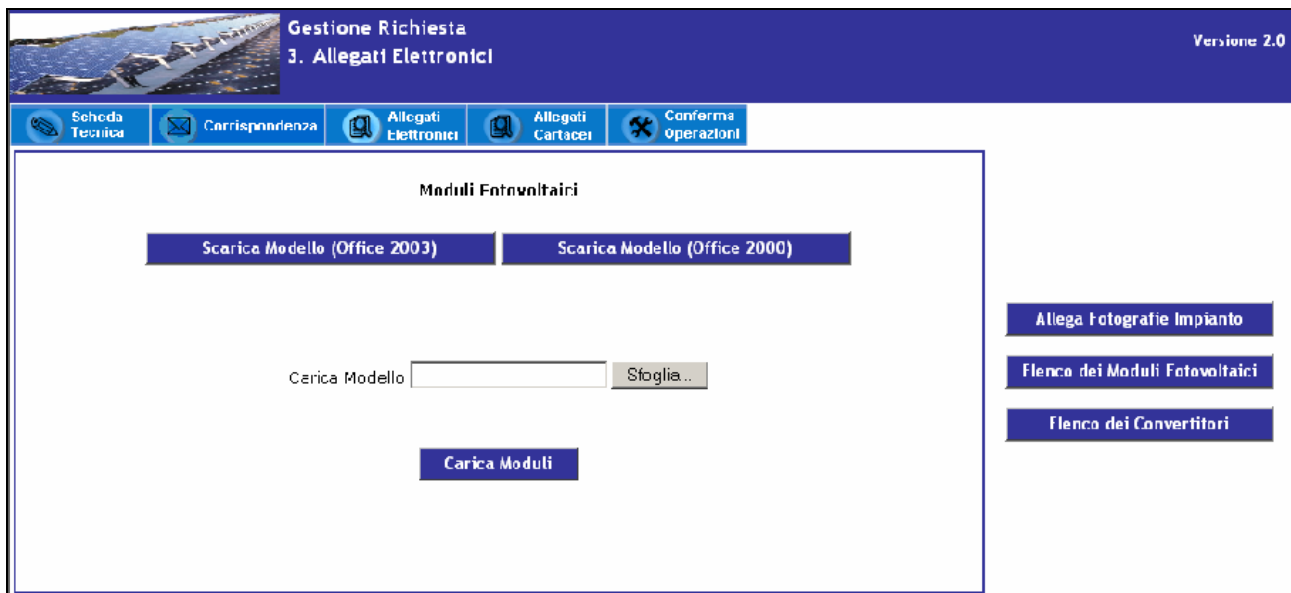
Gestione Richiesta
3. Allegati Elettronici

Versione 2.0

Scheda Tecnica | Corrispondenza | Allegati Elettronici | Allegati Cartacei | Conferma Operazioni

Moduli Fotovoltaici

Scarica Modello (Office 2003)
Scarica Modello (Office 2000)

Carica Modello
Sfoglia..

Carica Moduli

Allega Fotografie Impianto
Elenco dei Moduli Fotovoltaici
Elenco dei Convertitori